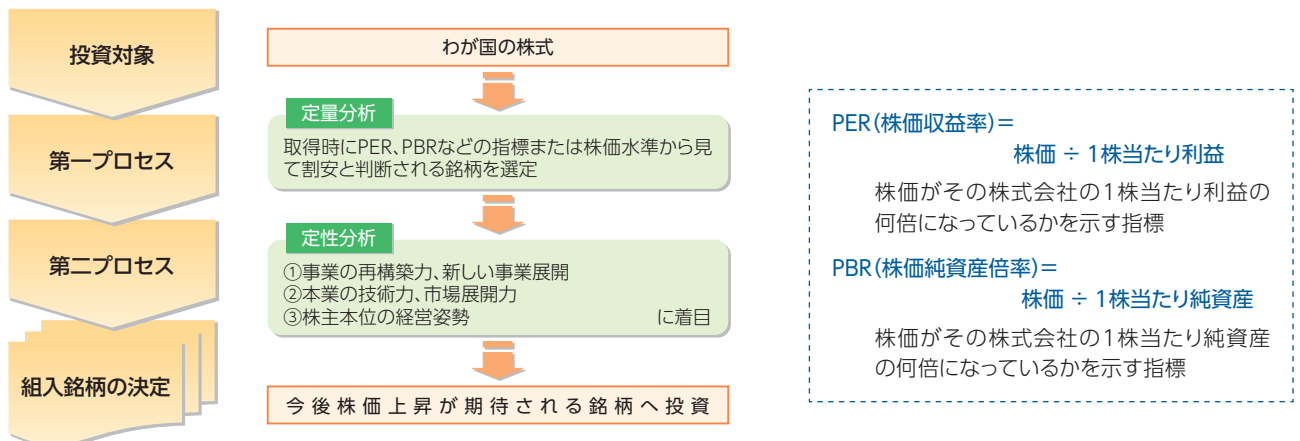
投資対象

第一プロセス

第二プロセス

組入銘柄の決定

わが国の株式

定量分析

取得時にPER、PBRなどの指標または株価水準から見て割安と判断される銘柄を選定

定性分析

①事業の再構築力、新しい事業展開
②本業の技術力、市場展開力
③株主本位の経営姿勢 に着目

今後株価上昇が期待される銘柄へ投資

PER(株価収益率)＝
株価 ÷ 1株当たり利益

株価がその株式会社の1株当たり利益の何倍になっているかを示す指標

PBR(株価純資産倍率)＝
株価 ÷ 1株当たり純資産

株価がその株式会社の1株当たり純資産の何倍になっているかを示す指標